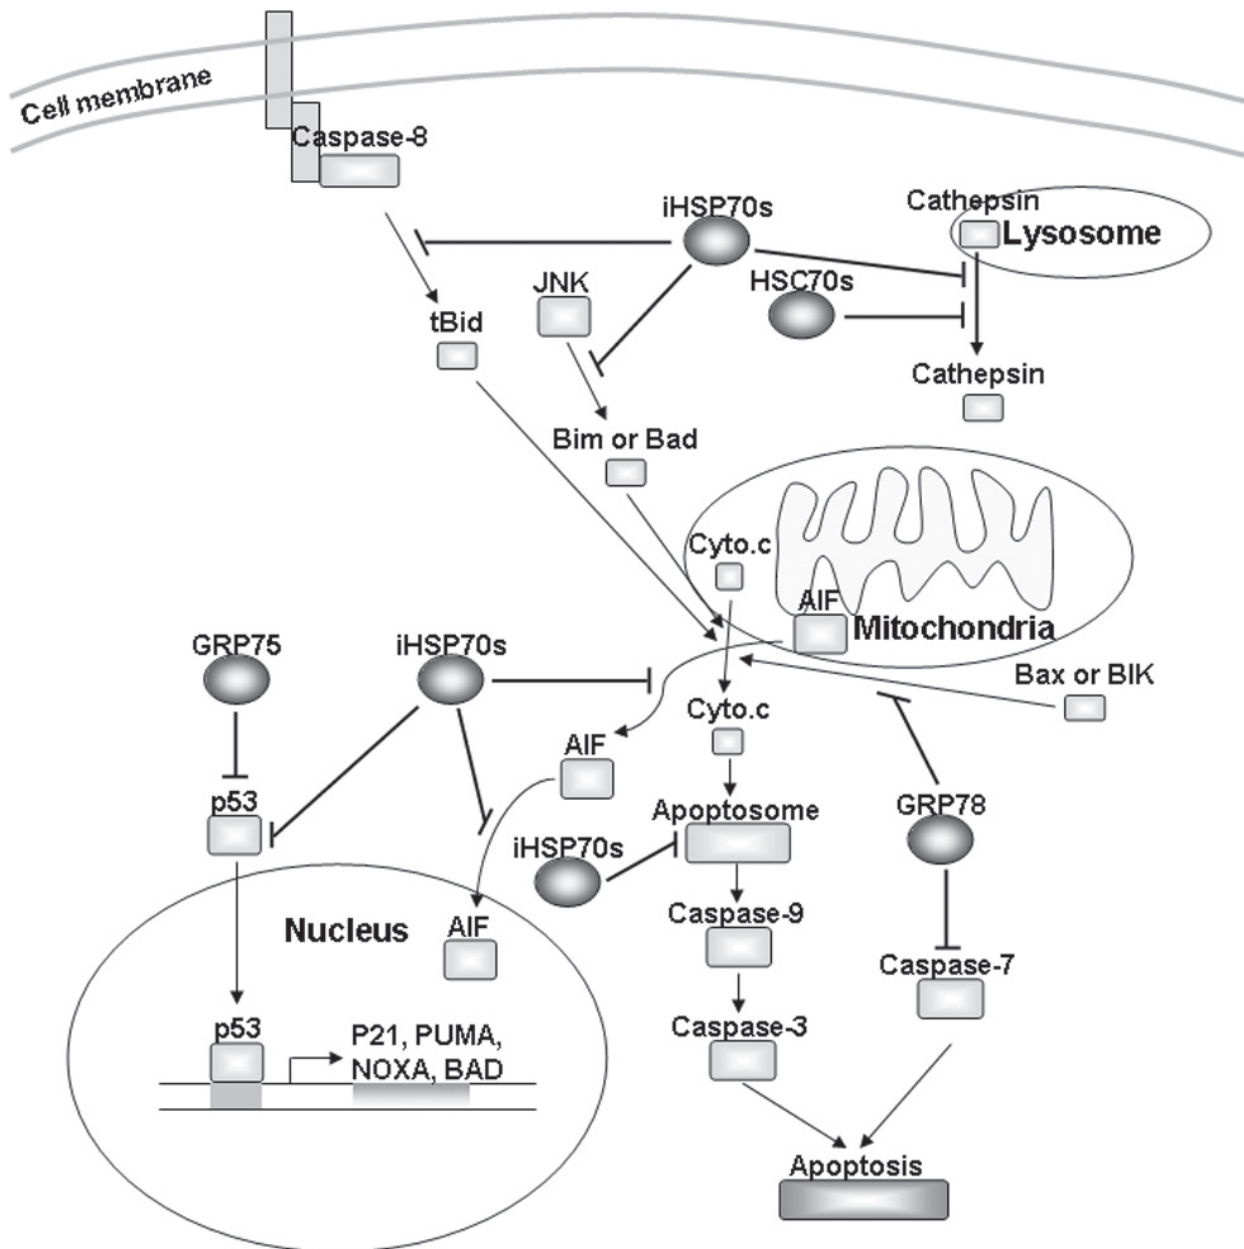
Cell membrane
Caspase-8
iHSP70s
Cathepsin
Lysosome
JNK
HSC70s
tBid
Cathepsin
Bim or Bad
Cyto.c
AIF
Mitochondria
GRP75
iHSP70s
Bax or BIK
Cyto.c
AIF
p53
Apoptosome
GRP78
iHSP70s
Nucleus
AIF
Caspase-9
Caspase-7
p53
P21, PUMA, NOXA, BAD
Caspase-3
Apoptosis